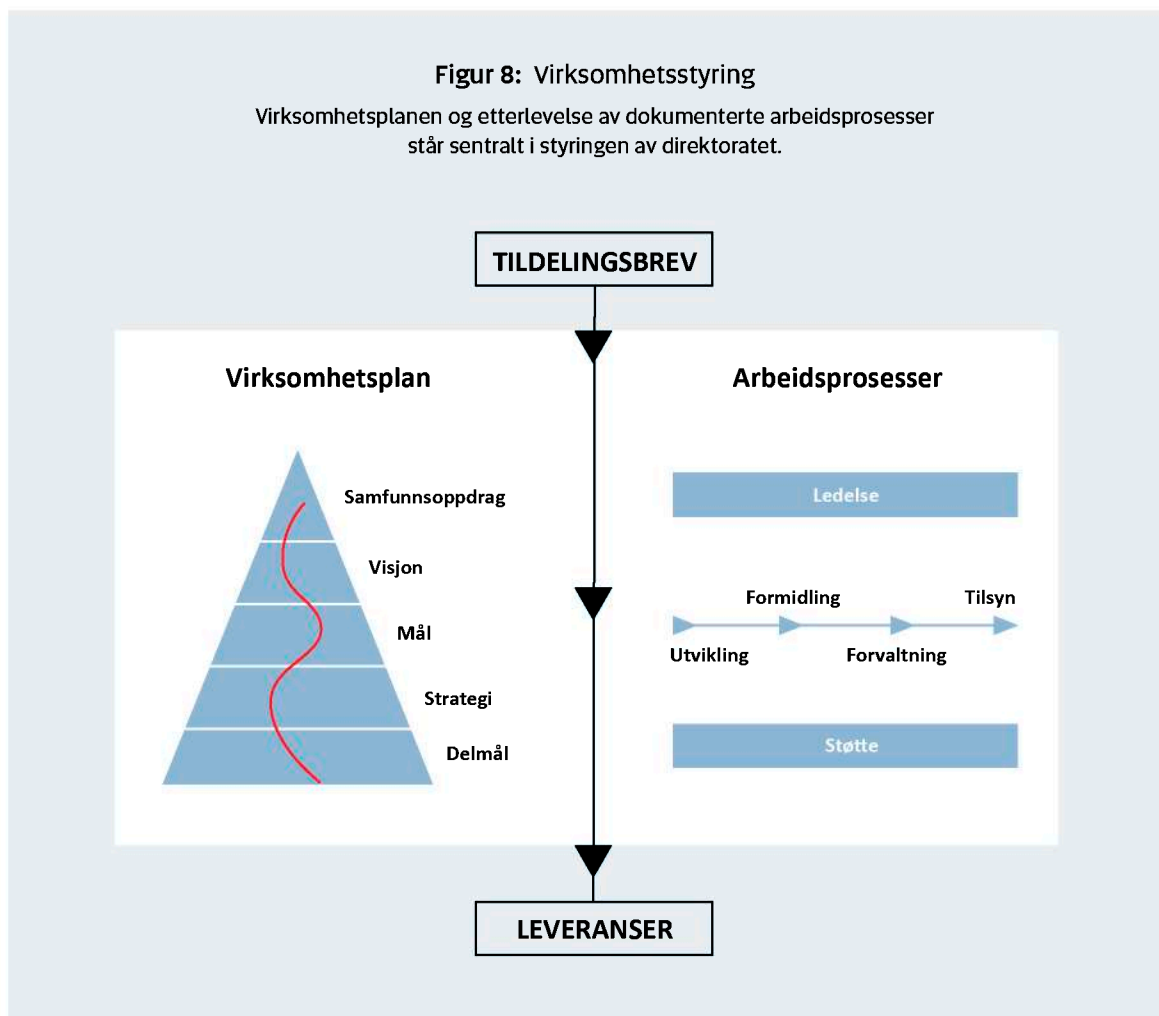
Figur 8: Virksomhetsstyring

Virksomhetsplanen og etterlevelse av dokumenterte arbeidsprosesser står sentralt i styringen av direktoratet.

TILDELINGSBREV

Virksomhetsplan

Samfunnsoppdrag

Visjon

Mål

Strategi

Delmål

Arbeidsprosesser

Ledelse

Formidling

Tilsyn

Utvikling

Forvaltning

Støtte

LEVERANSER